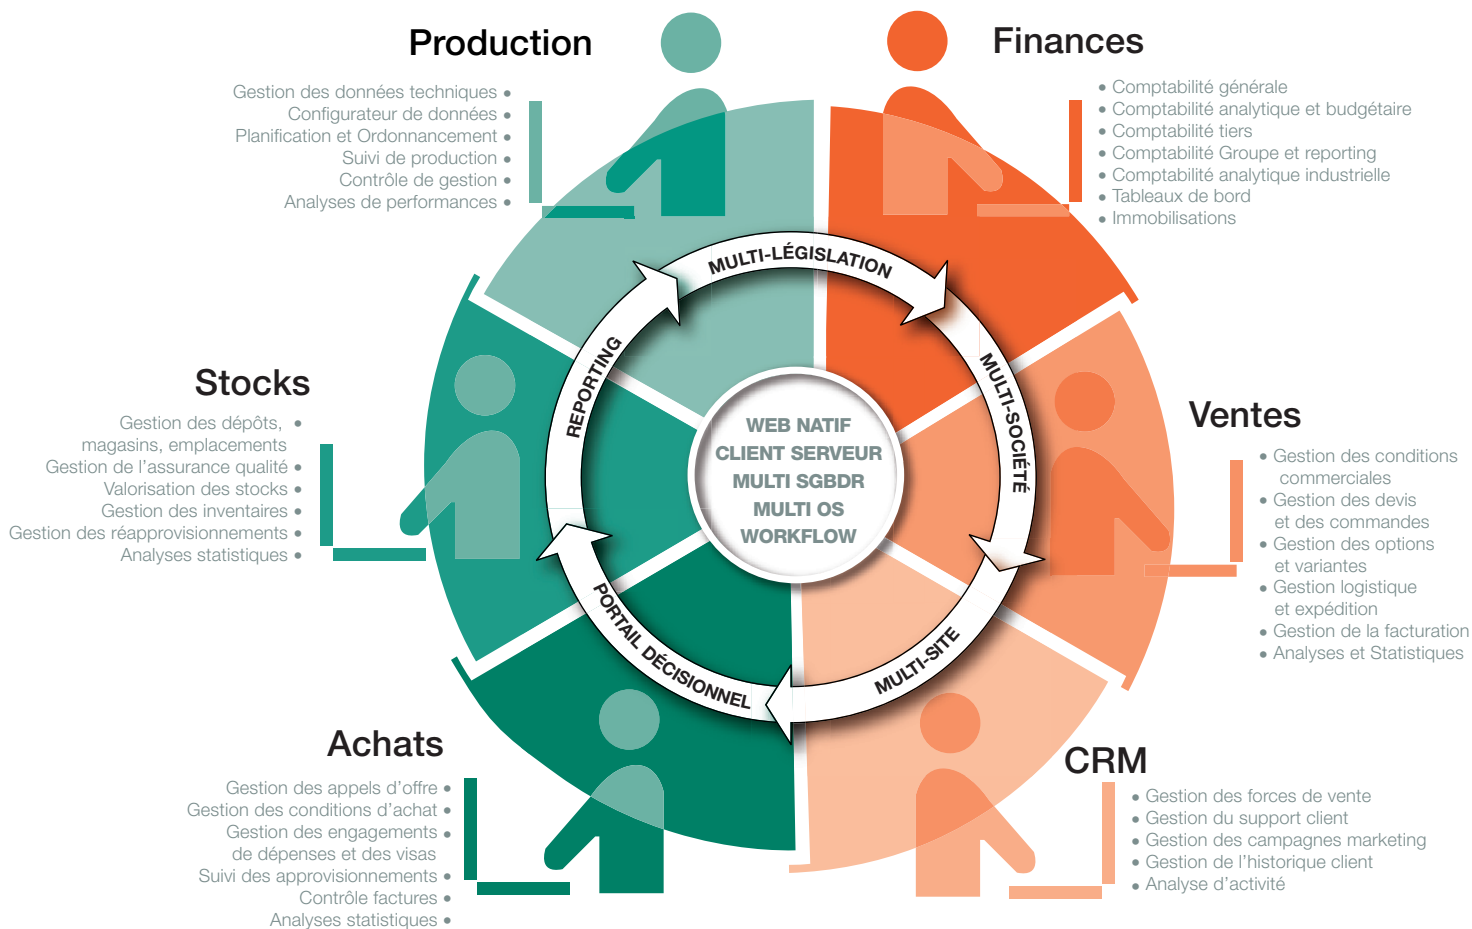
Production

Gestion des données techniques •
Configurateur de données •
Planification et Ordonnancement •
Suivi de production •
Contrôle de gestion •
Analyses de performances •

Finances

• Comptabilité générale
• Comptabilité analytique et budgétaire
• Comptabilité tiers
• Comptabilité Groupe et reporting
• Comptabilité analytique industrielle
• Tableaux de bord
• Immobilisations

Stocks

Gestion des dépôts, magasins, emplacements •
Gestion de l'assurance qualité •
Valorisation des stocks •
Gestion des inventaires •
Gestion des réapprovisionnements •
Analyses statistiques •

Ventes

• Gestion des conditions commerciales
• Gestion des devis et des commandes
• Gestion des options et variantes
• Gestion logistique et expédition
• Gestion de la facturation
• Analyses et Statistiques

MULTI-LÉGISLATION
MULTI-SOCIÉTÉ
MULTI-SITE
PORTAIL DÉCISIONNEL
REPORTING

WEB NATIF
CLIENT SERVEUR
MULTI SGBDR
MULTI OS
WORKFLOW

Achats

Gestion des appels d'offre •
Gestion des conditions d'achat •
Gestion des engagements de dépenses et des visas •
Suivi des approvisionnements •
Contrôle factures •
Analyses statistiques •

CRM

• Gestion des forces de vente
• Gestion du support client
• Gestion des campagnes marketing
• Gestion de l'historique client
• Analyse d'activité